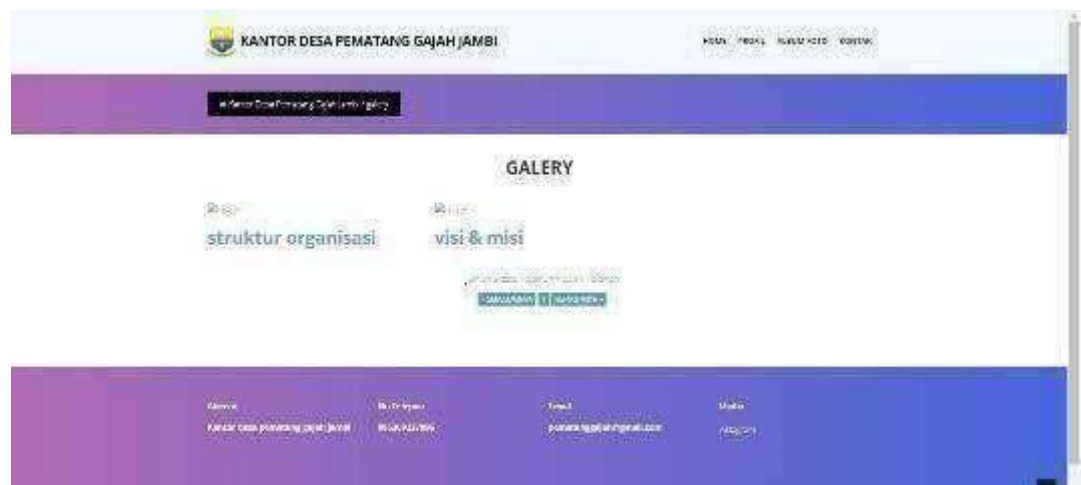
KANTOR DESA PEMATANG GAJAH JAMBI

HOME PROFIL ALBUM FOTO KONTAK

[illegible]

GALERY

struktur organisasi

visi & misi

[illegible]

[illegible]

Alamat
Kantor desa pematang gajah jambi

No Telepon
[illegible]

Email
pematanggajah@gmail.com

Media
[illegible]